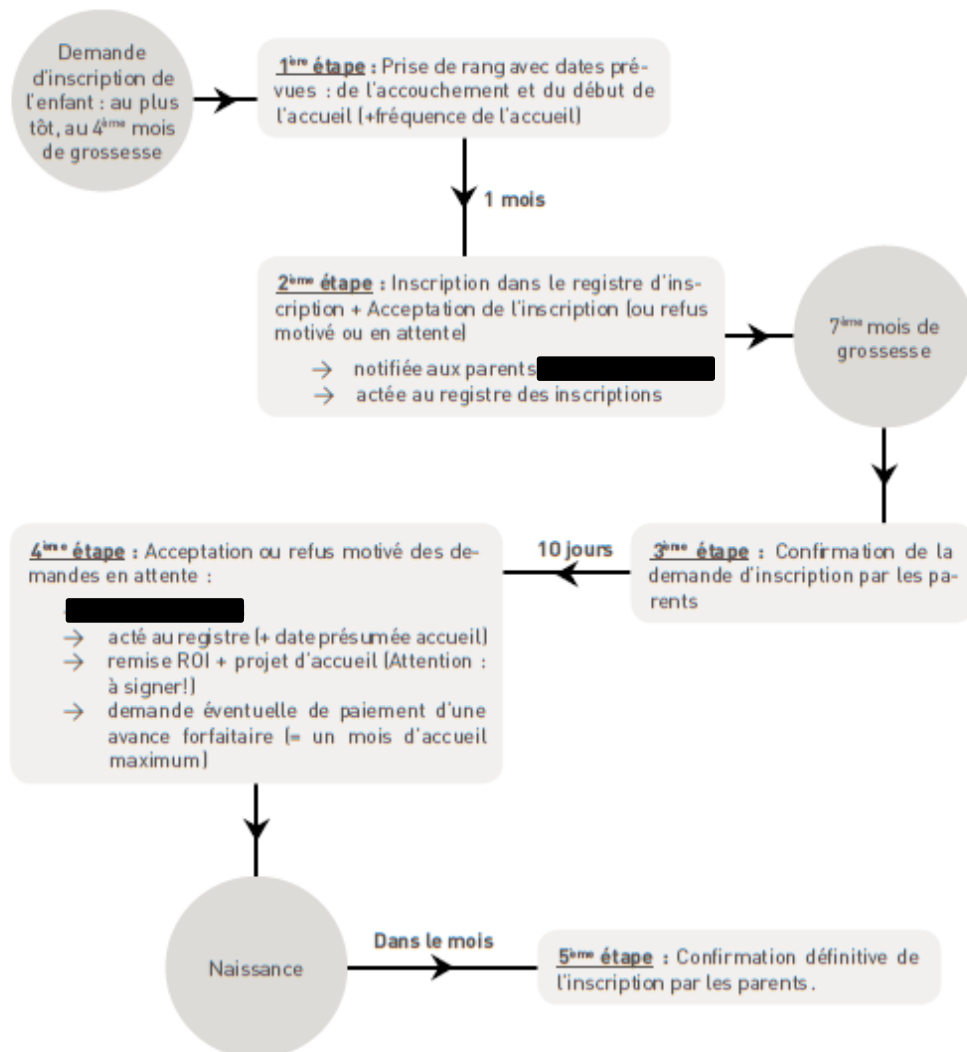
Demande d'inscription de l'enfant : au plus tôt, au 4$^{ème}$ mois de grossesse

$1^{ère}$ étape : Prise de rang avec dates prévues : de l'accouchement et du début de l'accueil (+fréquence de l'accueil)

1 mois

$2^{ème}$ étape : Inscription dans le registre d'inscription + Acceptation de l'inscription (ou refus motivé ou en attente)
→ notifiée aux parents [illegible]
→ actée au registre des inscriptions

7$^{ème}$ mois de grossesse

$3^{ème}$ étape : Confirmation de la demande d'inscription par les parents

10 jours

$4^{ème}$ étape : Acceptation ou refus motivé des demandes en attente :
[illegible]
→ acté au registre (+ date présumée accueil)
→ remise ROI + projet d'accueil (Attention : à signer!)
→ demande éventuelle de paiement d'une avance forfaitaire (= un mois d'accueil maximum)

Naissance

Dans le mois

$5^{ème}$ étape : Confirmation définitive de l'inscription par les parents.